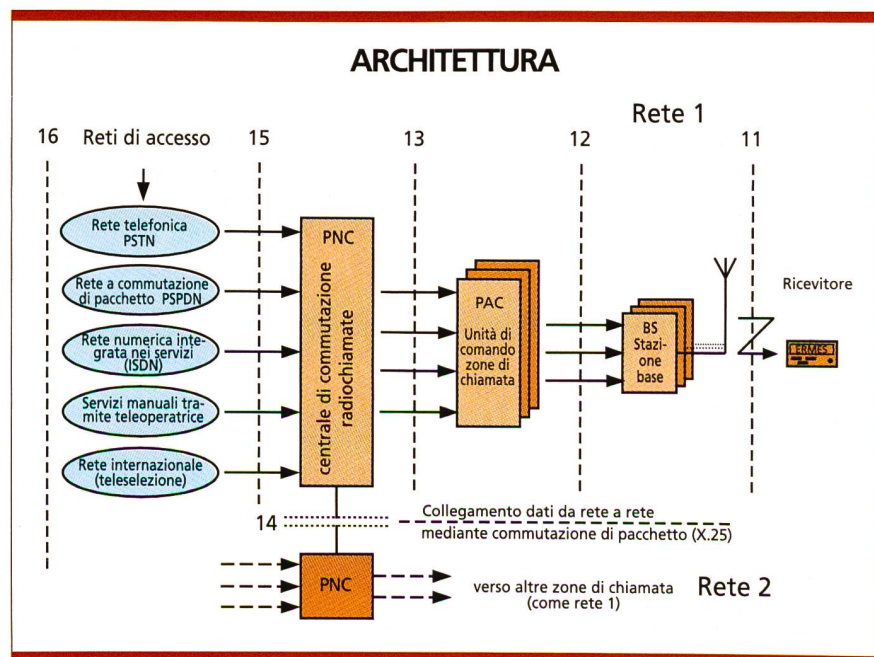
ARCHITETTURA

Rete 1

16 Reti di accesso 15 13 12 11

Rete telefonica PSTN

Rete a commutazione di pacchetto PSPDN

Rete numerica integrata nei servizi (ISDN)

Servizi manuali tramite teleoperatrice

Rete internazionale (teleselezione)

PNC

centrale di commutazione radiochiamate

PAC

Unità di comando zone di chiamata

BS Stazione base

Ricevitore

ERMES

14

Collegamento dati da rete a rete mediante commutazione di pacchetto (X.25)

PNC

verso altre zone di chiamata (come rete 1)

Rete 2